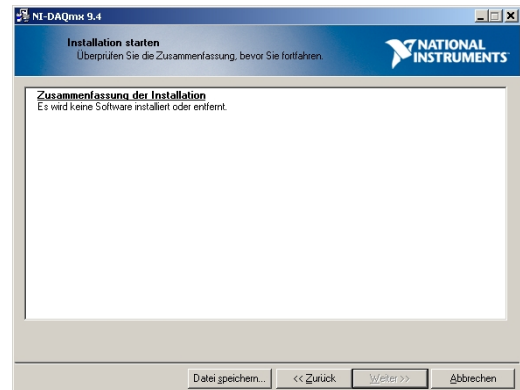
NI-DAQmx 9.4

Installation starten
Überprüfen Sie die Zusammenfassung, bevor Sie fortfahren.

NATIONAL INSTRUMENTS

Zusammenfassung der Installation
Es wird keine Software installiert oder entfernt.

Datei speichern... | << Zurück | Weiter >> | Abbrechen